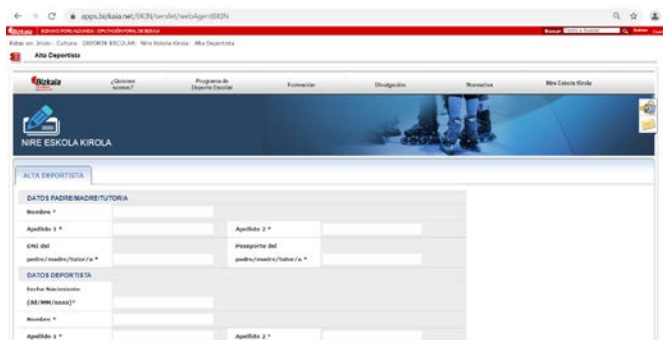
appsi.bizkaia.net/SKIN/servlet/webAgentSKIN

Bizkaia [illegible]

Buscar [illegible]

Estás en: Inicio · Cultura · DEPORTE ESCOLAR · Nire Eskola Kirola · Alta Deportista

Alta Deportista

Bizkaia

¿Quienes somos?

Programa de Deporte Escolar

Formación

Divulgación

Normativa

Nire Eskola Kirola

NIRE ESKOLA KIROLA

ALTA DEPORTISTA

DATOS PADRE/MADRE/TUTOR/A

Nombre *

Apellido 1 *

Apellido 2 *

DNI del padre/madre/tutor/a *

Pasaporte del padre/madre/tutor/a *

DATOS DEPORTISTA

Fecha Nacimiento (dd/MM/aaaa)*

Nombre *

Apellido 1 *

Apellido 2 *